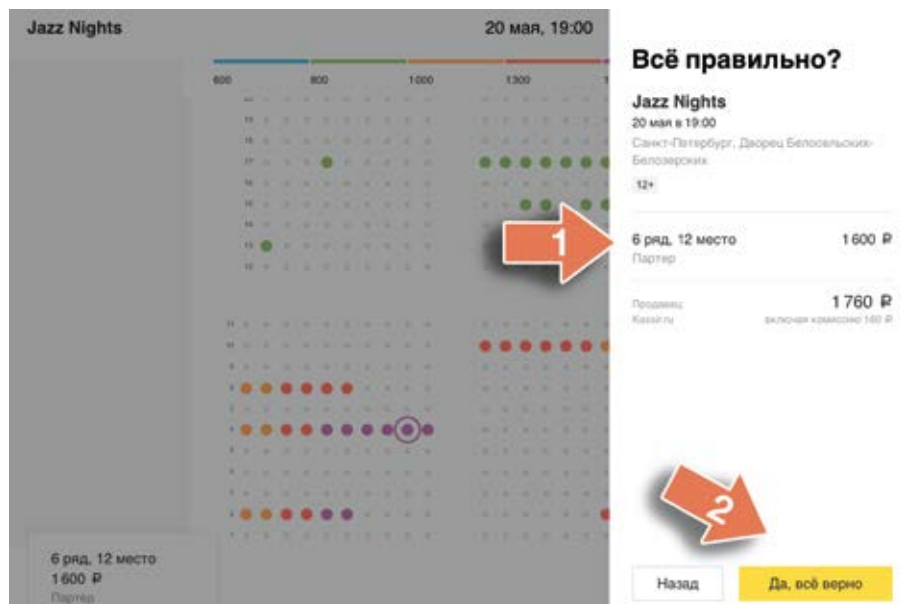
Jazz Nights

20 мая, 19:00

600 800 1000 1300

6 ряд, 12 место
1 600 ₽
Партер

Всё правильно?

Jazz Nights
20 мая в 19:00
Санкт-Петербург, Дворец Белосельских-Белозерских
12+

1

6 ряд, 12 место 1 600 ₽
Партер

Продавец 1 760 ₽
Kassir.ru включая комиссию 160 ₽

2

Назад

Да, всё верно